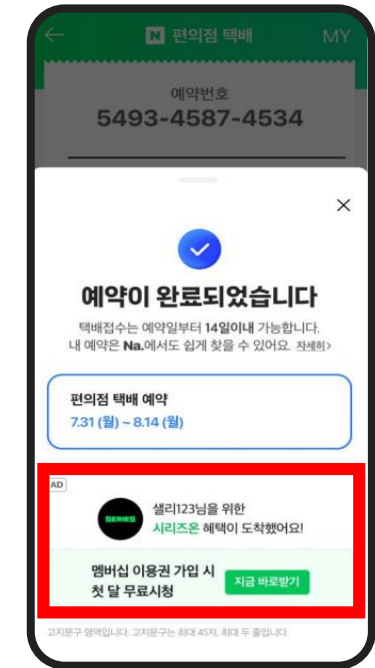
N 편의점 택배
MY

예약번호
5493-4587-4534

예약이 완료되었습니다
택배접수는 예약일부터 14일이내 가능합니다.
내 예약은 Na.에서도 쉽게 찾을 수 있어요. 자세히>

편의점 택배 예약
7.31 (월) ~ 8.14 (월)

AD
SERIES
샐리123님을 위한
시리즈온 혜택이 도착했어요!

멤버십 이용권 가입 시
첫 달 무료시청
지금 바로받기

고지문구 영역입니다. 고지문구는 최대 45자, 최대 두 줄입니다.